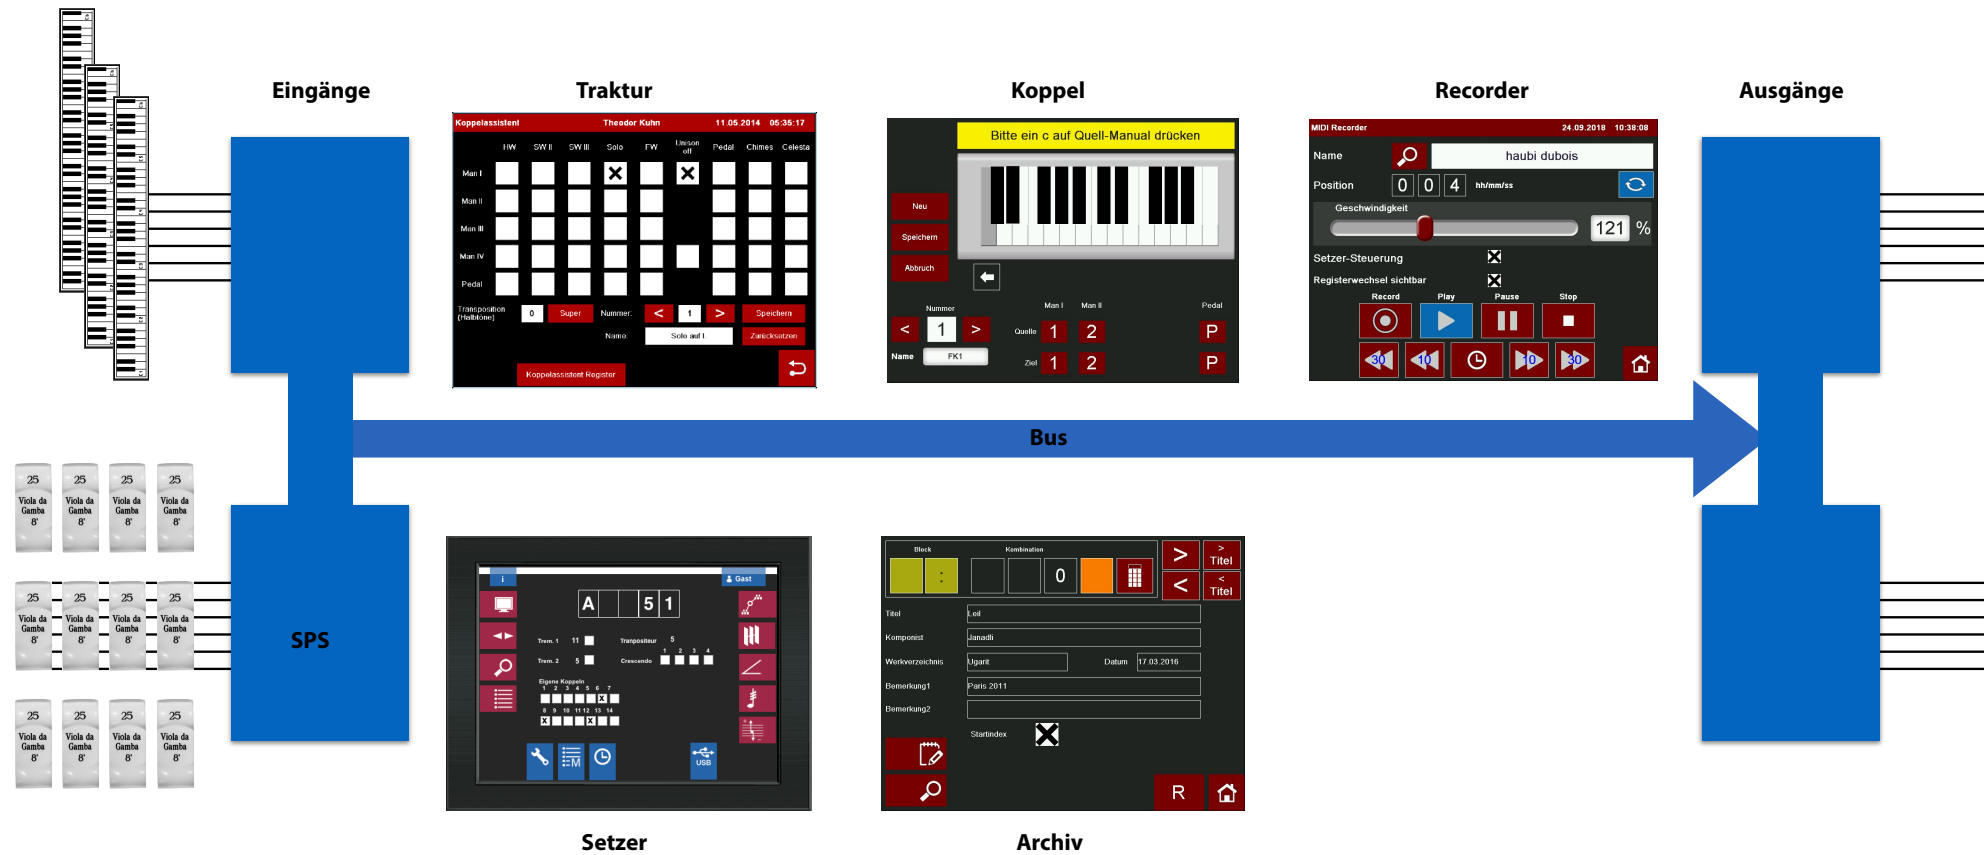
Eingänge

Traktur

Koppel

Recorder

Ausgänge

Koppelassistent Theodor Kuhn 11.05.2014 05:35:17

HW SW II SW III Solo FW Unison off Pedal Chimes Celesta

Man I
Man II
Man III
Man IV
Pedal

Transposition (Halbtöne) 0 Super Nummer: < 1 > Speichern

Name: Solo auf I Zurücksetzen

Koppelassistent Register

Bitte ein c auf Quell-Manual drücken

Neu
Speichern
Abbruch

Nummer 1 < >
Name FK1

Man I Man II Pedal
Quelle 1 2 P
Ziel 1 2 P

MIDI Recorder 24.09.2018 10:38:08

Name haubi dubois
Position 0 0 4 hh/mm/ss
Geschwindigkeit 121 %
Setzer-Steuerung
Registerwechsel sichtbar
Record Play Pause Stop

Bus

SPS

25 Viola da Gamba 8'
25 Viola da Gamba 8'
25 Viola da Gamba 8'
25 Viola da Gamba 8'
25 Viola da Gamba 8'
25 Viola da Gamba 8'
25 Viola da Gamba 8'
25 Viola da Gamba 8'
25 Viola da Gamba 8'
25 Viola da Gamba 8'
25 Viola da Gamba 8'
25 Viola da Gamba 8'

i Gast
A 5 1
Trem. 1 11 Transpositeur 5
Trem. 2 5 Crescendo 1 2 3 4
Eigene Koppeln 1 2 3 4 5 6 7
8 9 10 11 12 13 14
USB

Block Kombination
0
> Titel
< Titel

Titel Loil
Komponist Janadi
Werkverzeichnis Ugarit Datum 17.03.2016
Bemerkung1 Paris 2011
Bemerkung2
Startindex
R

Setzer

Archiv